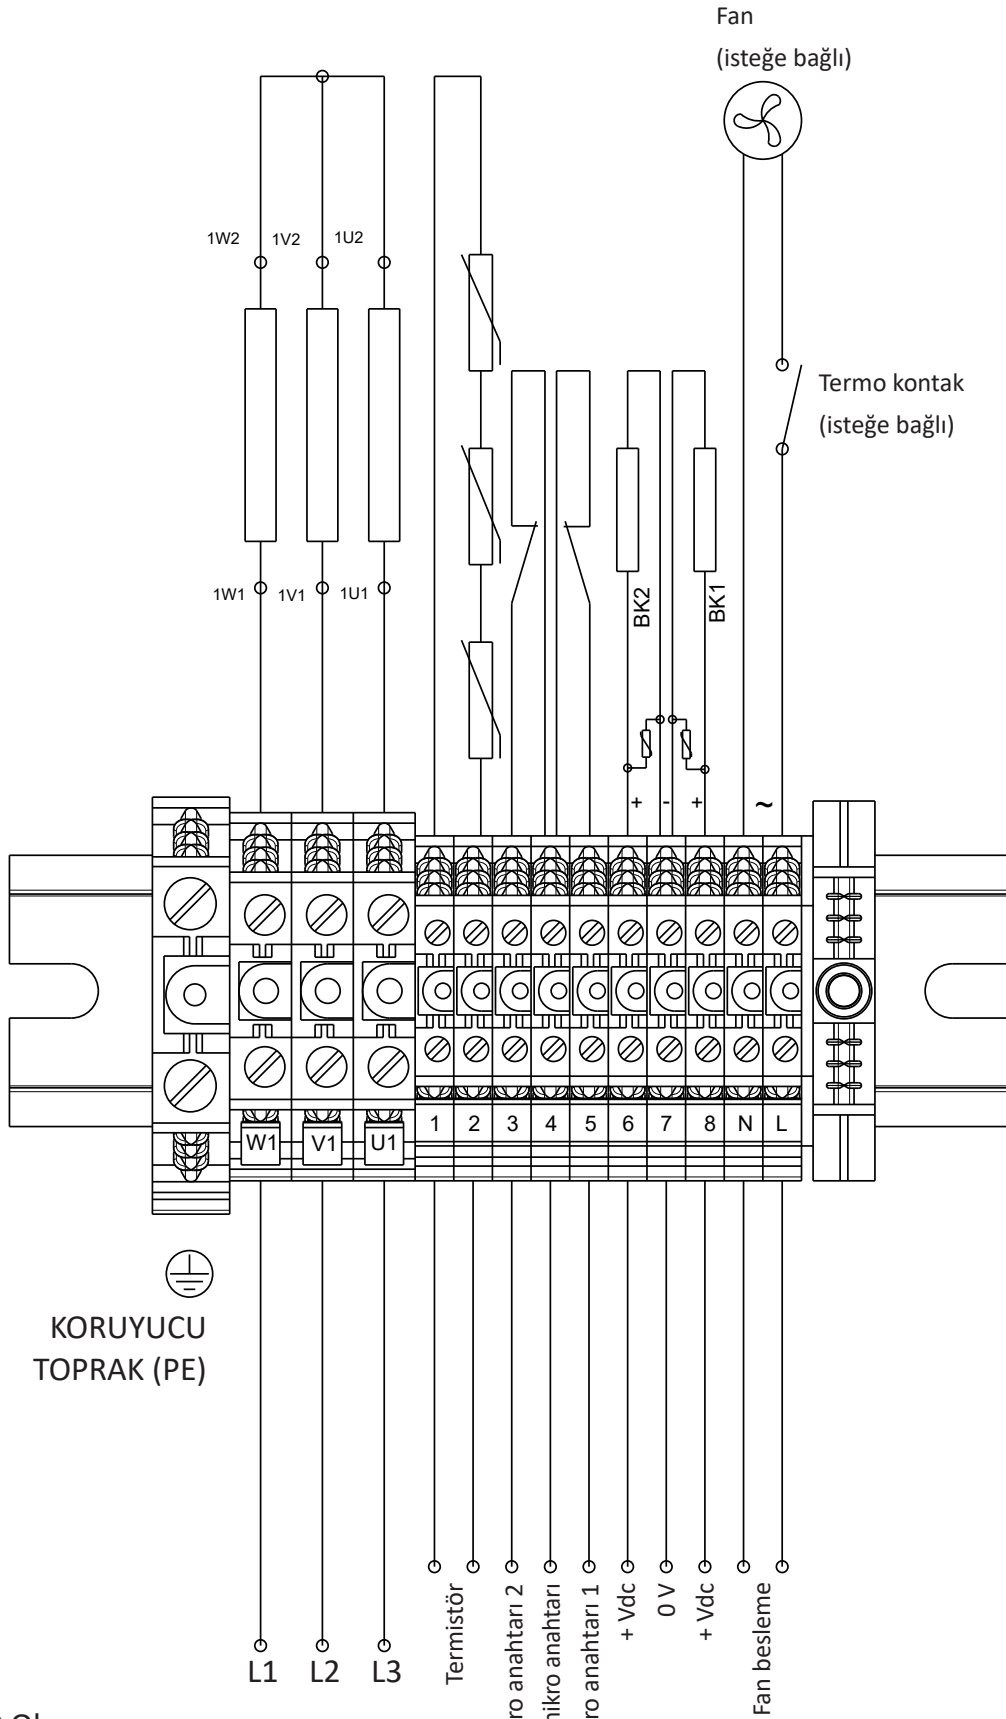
Fan
(isteğe bağlı)

1W2 1V2 1U2

Termo kontak
(isteğe bağlı)

1W1 1V1 1U1

BK2 BK1

+ - + ~

W1 V1 U1 1 2 3 4 5 6 7 8 N L

KORUYUCU
TOPRAK (PE)

L1 L2 L3

Termistör
ro anahtarı 2
nikro anahtarı
ro anahtarı 1
+ Vdc
0 V
+ Vdc
Fan besleme